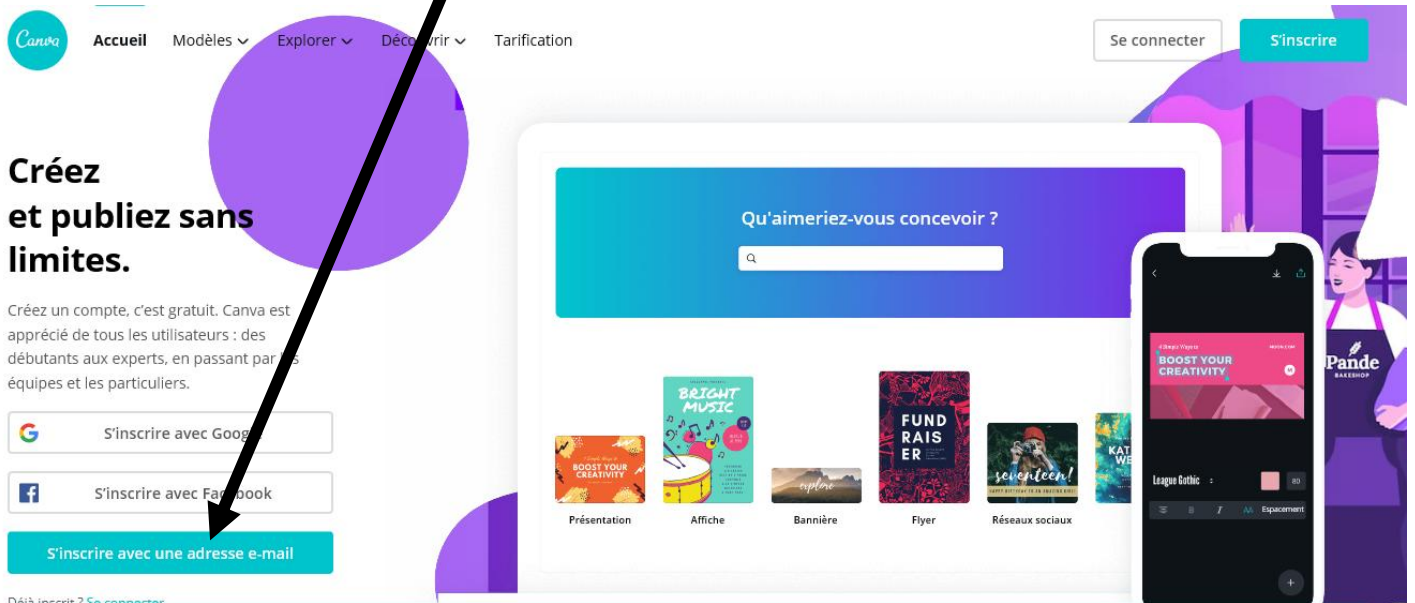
Canva Accueil Modèles Explorer Déc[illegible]rir Tarification

Se connecter S'inscrire

Créez et publiez sans limites.

Créez un compte, c'est gratuit. Canva est apprécié de tous les utilisateurs : des débutants aux experts, en passant par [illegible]s équipes et les particuliers.

S'inscrire avec Goog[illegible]

S'inscrire avec Fa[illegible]book

S'inscrire avec une adresse e-mail

Déjà inscrit ? Se connecter

Qu'aimeriez-vous concevoir ?

BOOST YOUR CREATIVITY
Présentation

BRIGHT MUSIC
Affiche

explore
Bannière

FUND RAIS ER
Flyer

seventeen!
Réseaux sociaux

KAT WE

BOOST YOUR CREATIVITY

League Gothic 80

Espacement

Pande BAKESHOP